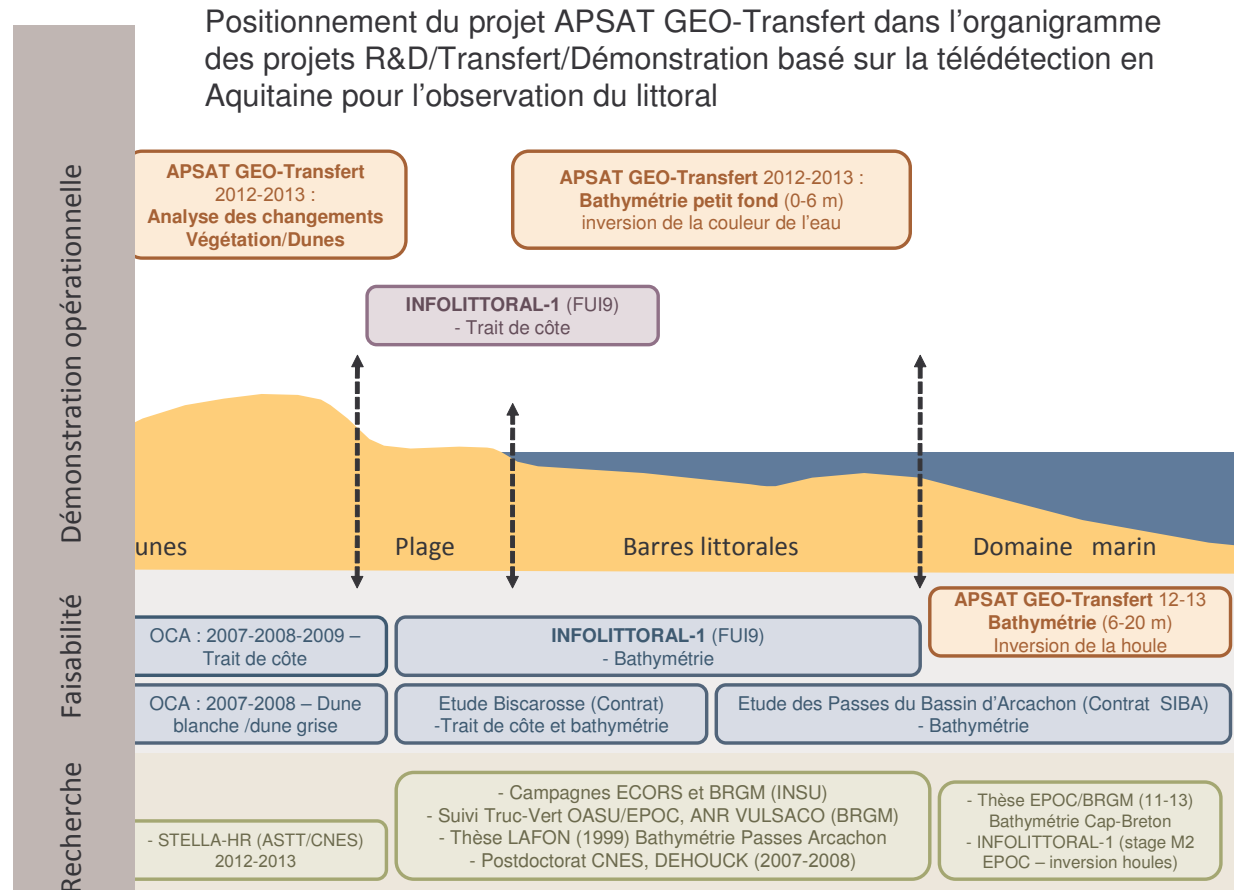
Positionnement du projet APSAT GEO-Transfert dans l'organigramme des projets R&D/Transfert/Démonstration basé sur la télédétection en Aquitaine pour l'observation du littoral

Démonstration opérationnelle

APSAT GEO-Transfert 2012-2013 : Analyse des changements Végétation/Dunes

APSAT GEO-Transfert 2012-2013 : Bathymétrie petit fond (0-6 m) inversion de la couleur de l'eau

INFOLITTORAL-1 (FUI9) - Trait de côte

unes

Plage

Barres littorales

Domaine marin

Faisabilité

APSAT GEO-Transfert 12-13 Bathymétrie (6-20 m) Inversion de la houle

OCA : 2007-2008-2009 – Trait de côte

INFOLITTORAL-1 (FUI9) - Bathymétrie

OCA : 2007-2008 – Dune blanche /dune grise

Etude Biscarosse (Contrat) -Trait de côte et bathymétrie

Etude des Passes du Bassin d'Arcachon (Contrat SIBA) - Bathymétrie

Recherche

- STELLA-HR (ASTT/CNES) 2012-2013

- Campagnes ECORS et BRGM (INSU)
- Suivi Truc-Vert OASU/EPOC, ANR VULSACO (BRGM)
- Thèse LAFON (1999) Bathymétrie Passes Arcachon
- Postdoctorat CNES, DEHOUCK (2007-2008)

- Thèse EPOC/BRGM (11-13) Bathymétrie Cap-Breton
- INFOLITTORAL-1 (stage M2 EPOC – inversion houles)